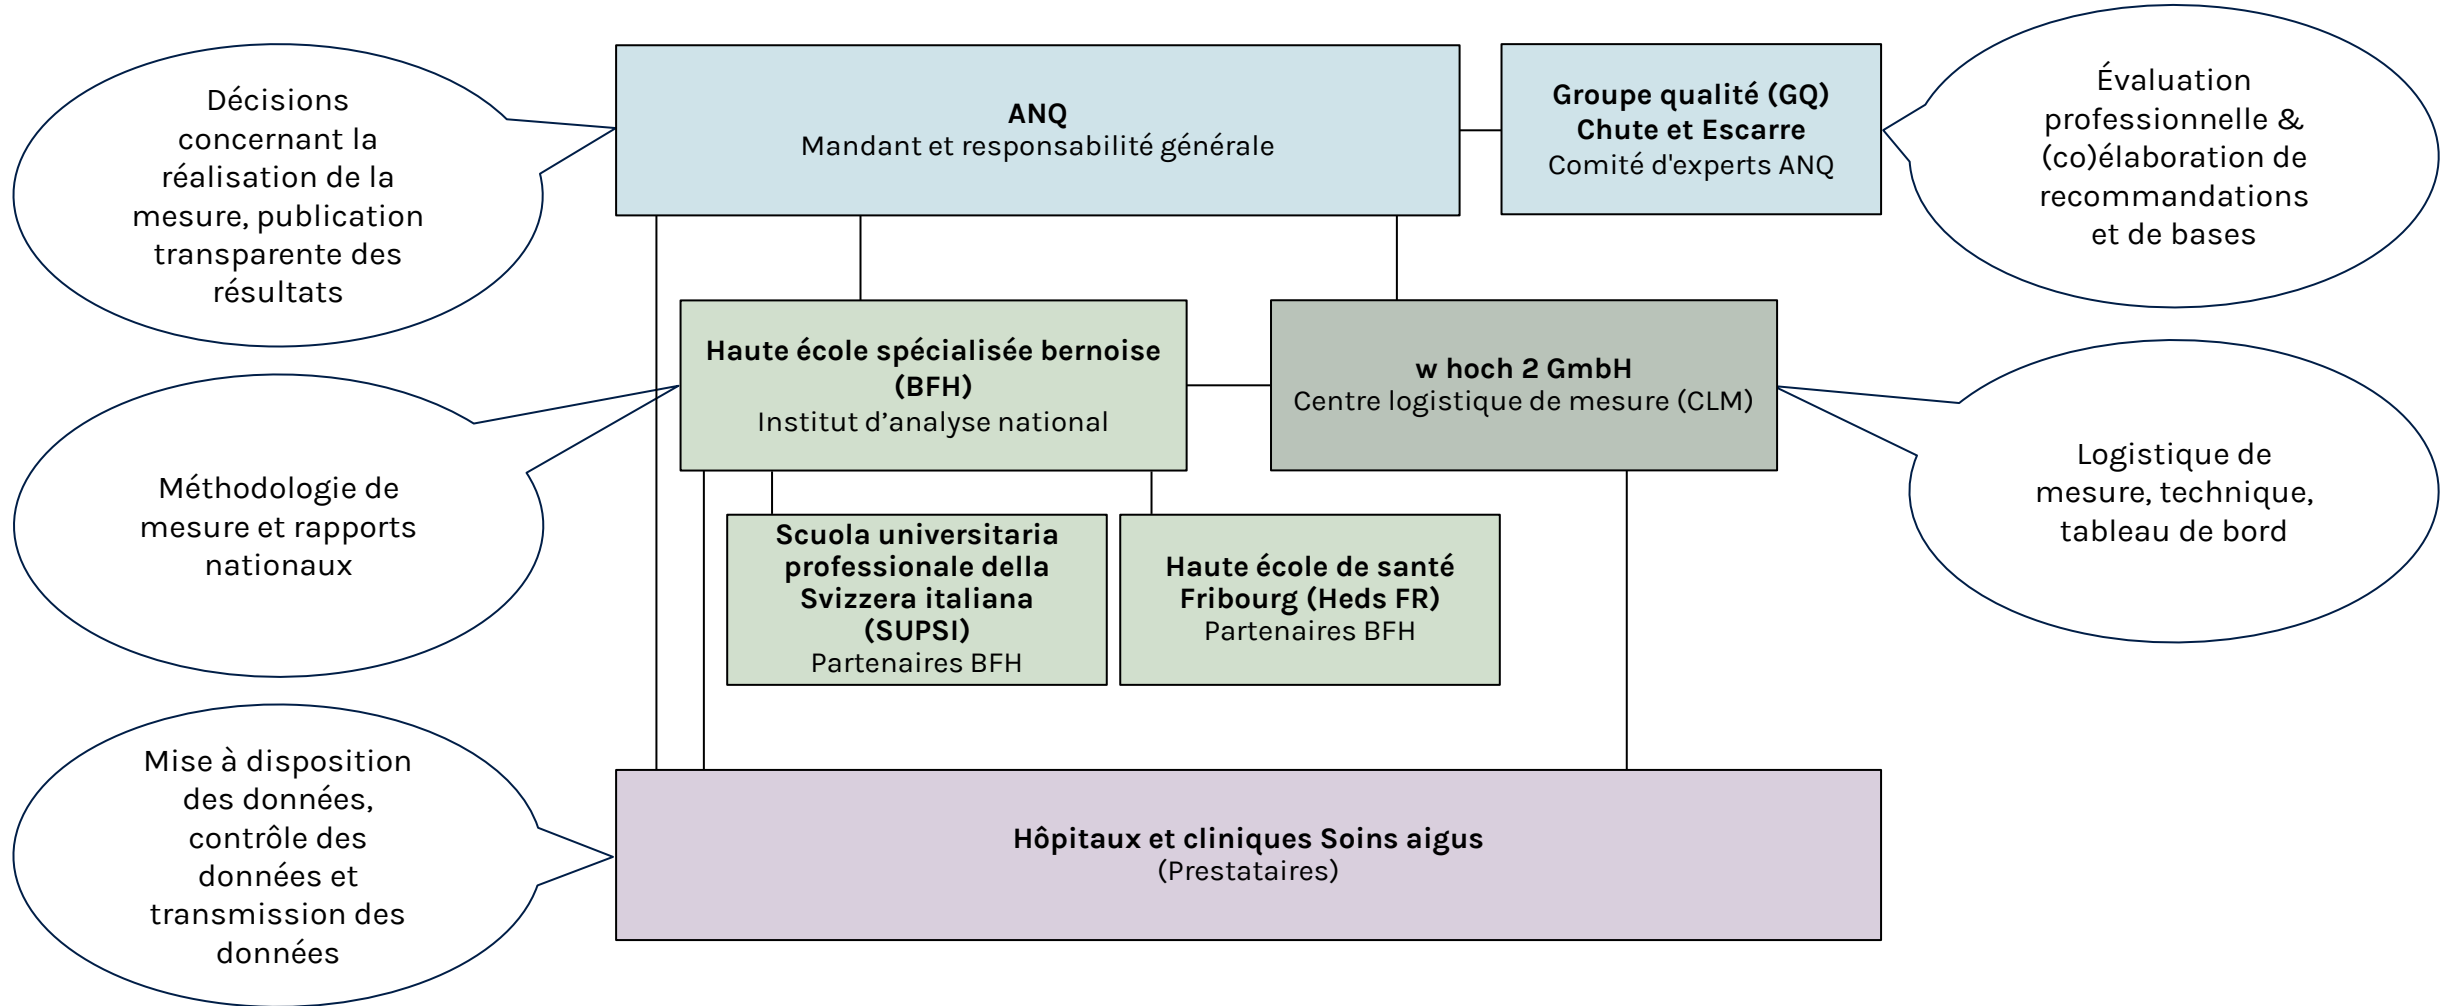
Décisions concernant la réalisation de la mesure, publication transparente des résultats

ANQ
Mandant et responsabilité générale

Groupe qualité (GQ)
Chute et Escarre
Comité d'experts ANQ

Évaluation professionnelle & (co)élaboration de recommandations et de bases

Méthodologie de mesure et rapports nationaux

Haute école spécialisée bernoise (BFH)
Institut d’analyse national

w hoch 2 GmbH
Centre logistique de mesure (CLM)

Logistique de mesure, technique, tableau de bord

Scuola universitaria professionale della Svizzera italiana (SUPSI)
Partenaires BFH

Haute école de santé Fribourg (Heds FR)
Partenaires BFH

Mise à disposition des données, contrôle des données et transmission des données

Hôpitaux et cliniques Soins aigus
(Prestataires)